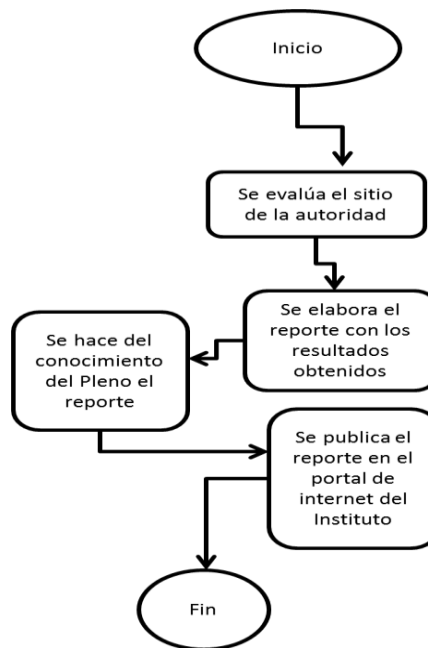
Inicio

Se evalúa el sitio de la autoridad

Se elabora el reporte con los resultados obtenidos

Se hace del conocimiento del Pleno el reporte

Se publica el reporte en el portal de internet del Instituto

Fin